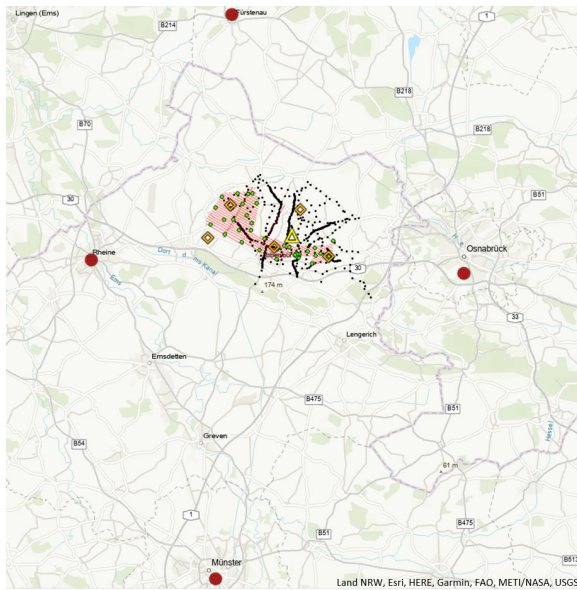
Lingen (Ems)
Fürstenau
B214
1
B218
B70
B218
30
B51
Rheine
Dort.-Ems-Kanal
30
Osnabrück
174 m
33
Lengerich
Emsdetten
B475
B51
B54
Greven
61 m
1
B475
B51
Münster
Land NRW, Esri, HERE, Garmin, FAO, METI/NASA, USGS